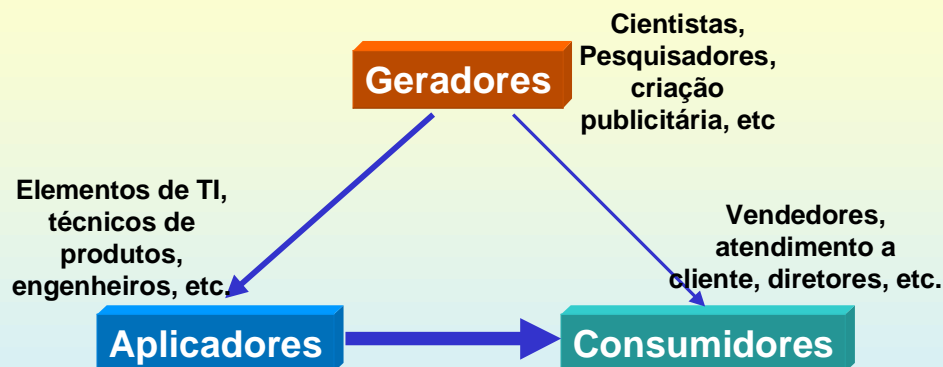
Geradores

Cientistas, Pesquisadores, criação publicitária, etc

Elementos de TI, técnicos de produtos, engenheiros, etc.

Vendedores, atendimento a cliente, diretores, etc.

Aplicadores

Consumidores